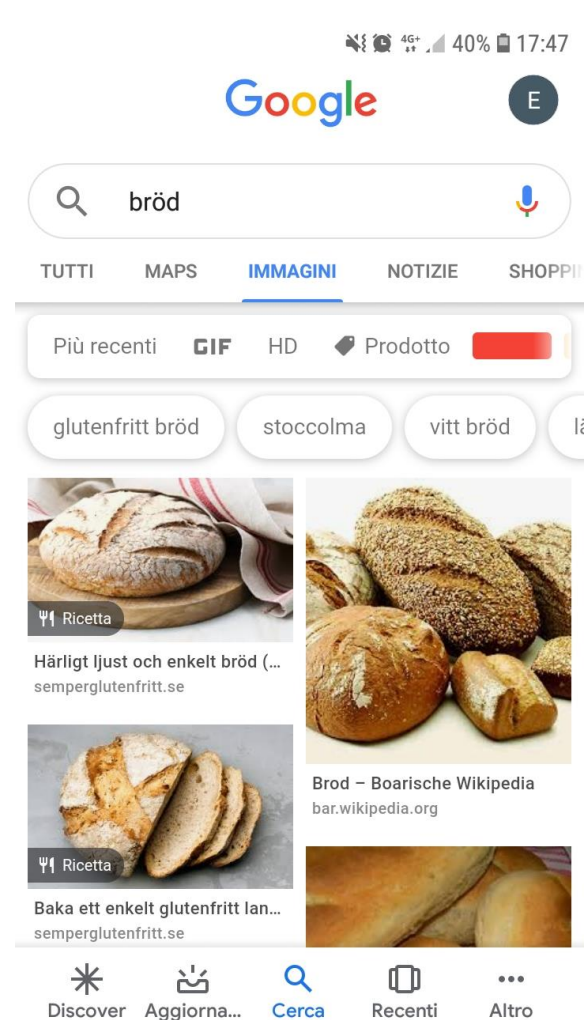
4G+ 40% 17:47

Google

E

bröd

TUTTI MAPS IMMAGINI NOTIZIE SHOPP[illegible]

Più recenti GIF HD Prodotto

glutenfritt bröd stoccolma vitt bröd lä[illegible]

Ricetta

Härligt ljust och enkelt bröd (...
semperglutenfritt.se

Brod – Boarische Wikipedia
bar.wikipedia.org

Ricetta

Baka ett enkelt glutenfritt lan...
semperglutenfritt.se

Discover Aggiorna... Cerca Recenti Altro